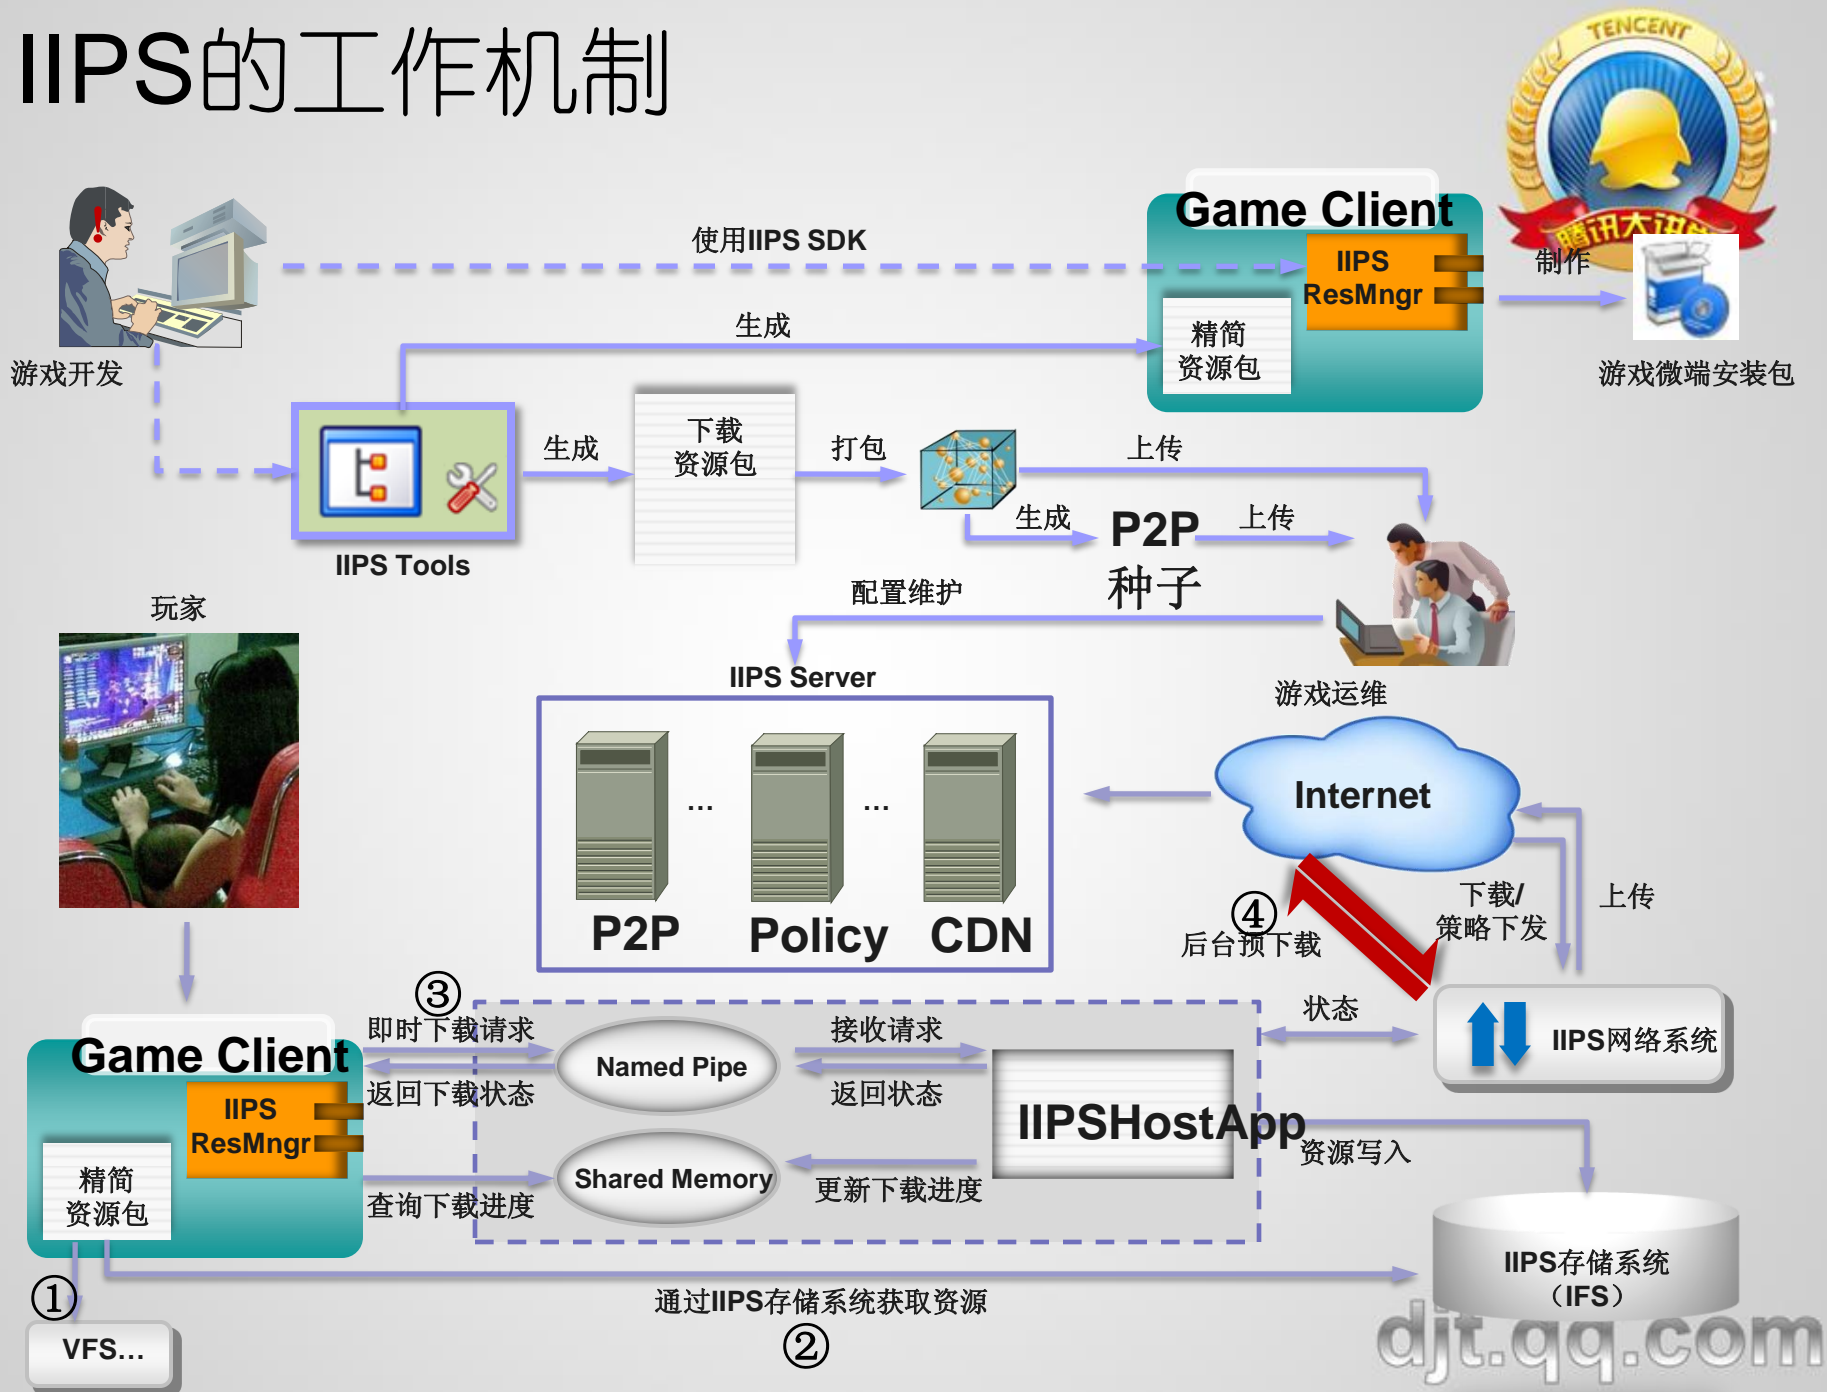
IIPS的工作机制

TENCENT
腾讯大讲堂

游戏开发

使用IIPS SDK

Game Client
IIPS ResMngr
精简资源包

制作

游戏微端安装包

生成

IIPS Tools

生成

下载资源包

打包

上传

生成

P2P种子

上传

配置维护

游戏运维

玩家

IIPS Server

P2P ... Policy ... CDN

Internet

④
后台预下载

下载/策略下发

上传

③
即时下载请求

返回下载状态

查询下载进度

Game Client
IIPS ResMngr
精简资源包

Named Pipe

Shared Memory

接收请求

返回状态

更新下载进度

IIPSHostApp

状态

IIPS网络系统

资源写入

IIPS存储系统（IFS）

①
VFS...

通过IIPS存储系统获取资源
②

djt.qq.com